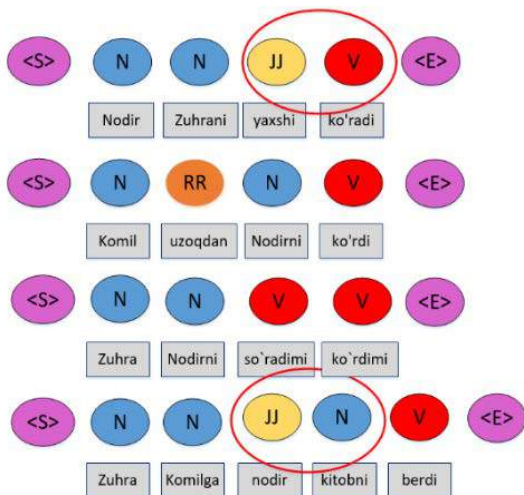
<S> N N JJ V <E>

Nodir Zuhrani yaxshi ko'radi

<S> N RR N V <E>

Komil uzoqdan Nodirni ko'rdi

<S> N N V V <E>

Zuhra Nodirni so`radimi ko`rdimi

<S> N N JJ N V <E>

Zuhra Komilga nodir kitobni berdi